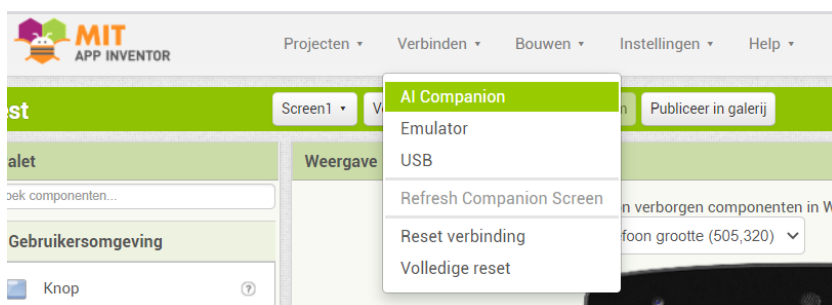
MIT
APP INVENTOR

Projecten ▾ Verbinden ▾ Bouwen ▾ Instellingen ▾ Help ▾

est

Screen1 ▾ V

n Publiceer in galerij

alet

oek componenten...

Gebruikersomgeving

Knop

?

Weergave

AI Companion
Emulator
USB
Refresh Companion Screen
Reset verbinding
Volledige reset

n verborgen componenten in W

foon grootte (505,320)